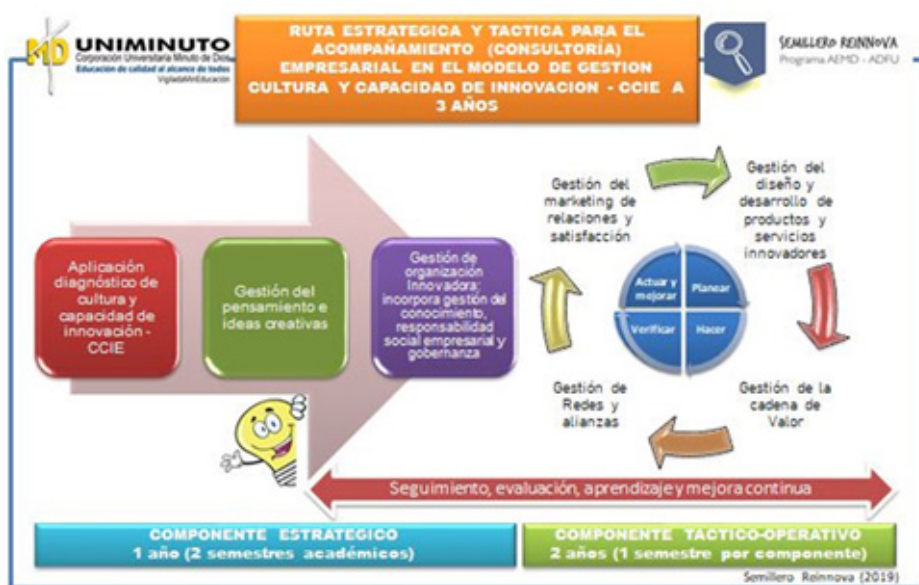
UNIMINUTO
Corporación Universitaria Minuto de Dios
Educación de calidad al alcance de todos
VigiladaMinEducación

RUTA ESTRATEGICA Y TACTICA PARA EL ACOMPAÑAMIENTO (CONSULTORÍA) EMPRESARIAL EN EL MODELO DE GESTION CULTURA Y CAPACIDAD DE INNOVACION - CCIE A 3 AÑOS

SEMILLERO REINNOVA
Programa AEMD - ADFU

Aplicación diagnóstico de cultura y capacidad de innovación - CCIE

Gestión del pensamiento e ideas creativas

Gestión de organización Innovadora; incorpora gestión del conocimiento, responsabilidad social empresarial y gobernanza

Gestión del marketing de relaciones y satisfacción

Gestión del diseño y desarrollo de productos y servicios innovadores

Actuar y mejorar
Planear
Verificar
Hacer

Gestión de Redes y alianzas

Gestión de la cadena de Valor

Seguimiento, evaluación, aprendizaje y mejora continua

COMPONENTE ESTRATEGICO
1 año (2 semestres académicos)

COMPONENTE TACTICO-OPERATIVO
2 años (1 semestre por componente)

Semillero Reinnova (2019)